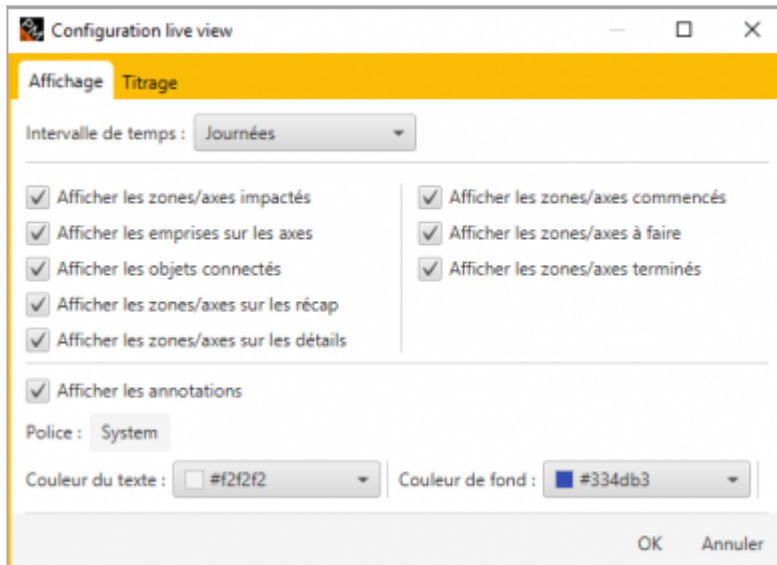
Configuration live view

Affichage Titrage

Intervalle de temps : Journées

Afficher les zones/axes impactés
Afficher les emprises sur les axes
Afficher les objets connectés
Afficher les zones/axes sur les récap
Afficher les zones/axes sur les détails

Afficher les zones/axes commencés
Afficher les zones/axes à faire
Afficher les zones/axes terminés

Afficher les annotations

Police : System

Couleur du texte : #f2f2f2

Couleur de fond : #334db3

OK Annuler